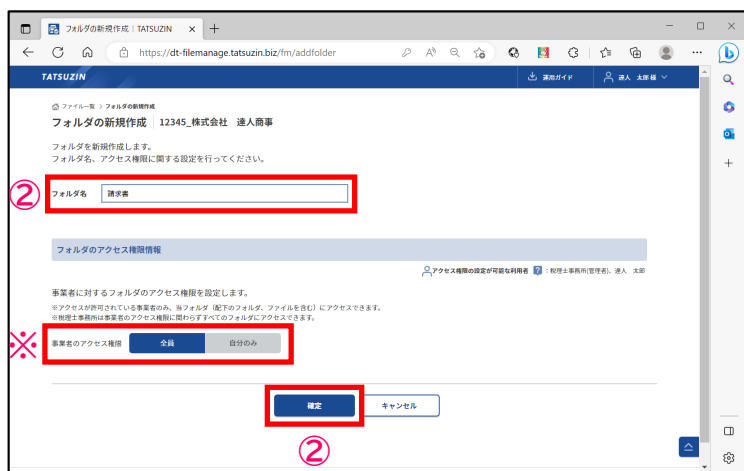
フォルダの新規作成 | TATSUZIN ×

https://dt-filemanage.tatsuzin.biz/fm/addfolder

TATSUZIN

運用ガイド

達人 太郎 様

ファイル一覧 > フォルダの新規作成

フォルダの新規作成 12345_株式会社 達人商事

フォルダを新規作成します。
フォルダ名、アクセス権限に関する設定を行ってください。

②

フォルダ名 請求書

フォルダのアクセス権限情報

アクセス権限の設定が可能な利用者 ? : 税理士事務所(管理者)、達人 太郎

事業者に対するフォルダのアクセス権限を設定します。

※アクセスが許可されている事業者のみ、当フォルダ（配下のフォルダ、ファイルを含む）にアクセスできます。
※税理士事務所は事業者のアクセス権限に関わらずすべてのフォルダにアクセスできます。

※

事業者のアクセス権限 全員 自分のみ

確定 キャンセル

②